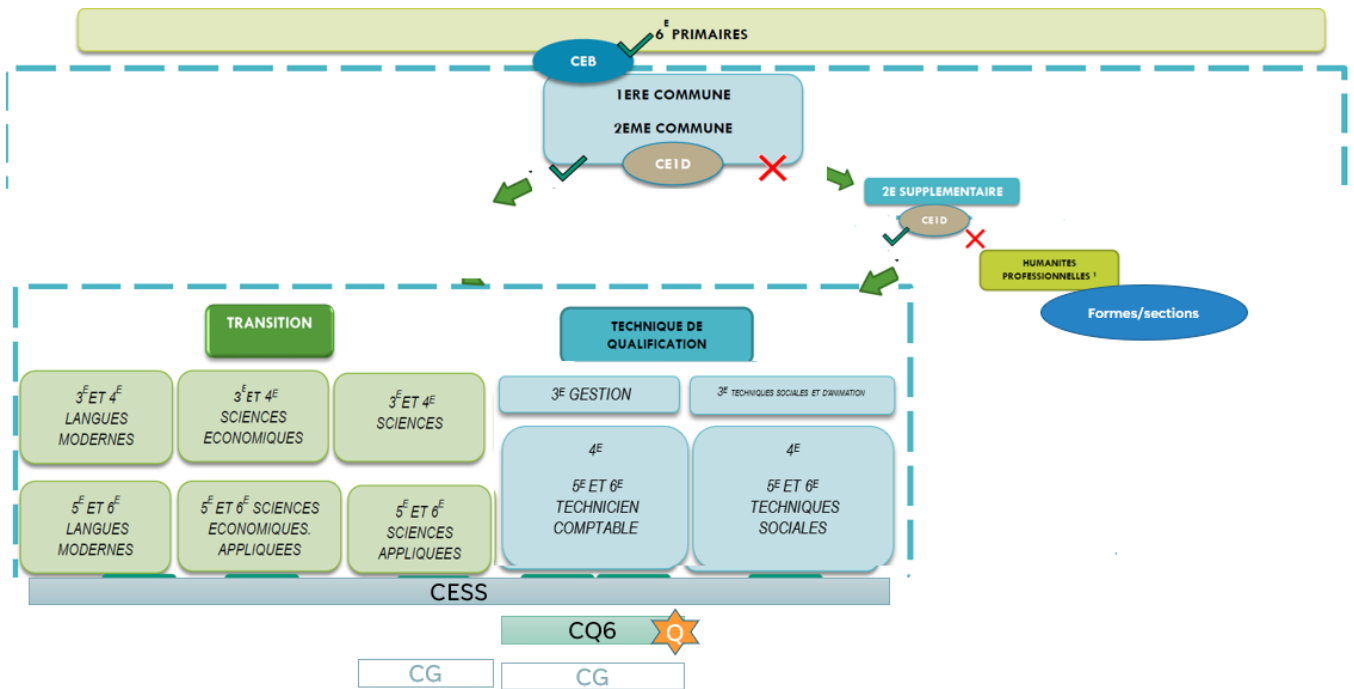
$6^{E}$ PRIMAIRES

CEB

1ERE COMMUNE

2EME COMMUNE

CE1D

2E SUPPLEMENTAIRE

CE1D

HUMANITES PROFESSIONNELLES ¹

Formes/sections

TRANSITION

TECHNIQUE DE QUALIFICATION

$3^{E}$ ET $4^{E}$ LANGUES MODERNES

$3^{E}$ ET $4^{E}$ SCIENCES ECONOMIQUES

$3^{E}$ ET $4^{E}$ SCIENCES

$3^{E}$ GESTION

$3^{E}$ TECHNIQUES SOCIALES ET D'ANIMATION

$4^{E}$

$5^{E}$ ET $6^{E}$ TECHNICIEN COMPTABLE

$4^{E}$

$5^{E}$ ET $6^{E}$ TECHNIQUES SOCIALES

$5^{E}$ ET $6^{E}$ LANGUES MODERNES

$5^{E}$ ET $6^{E}$ SCIENCES ECONOMIQUES. APPLIQUEES

$5^{E}$ ET $6^{E}$ SCIENCES APPLIQUEES

CESS

CQ6

Q

CG

CG